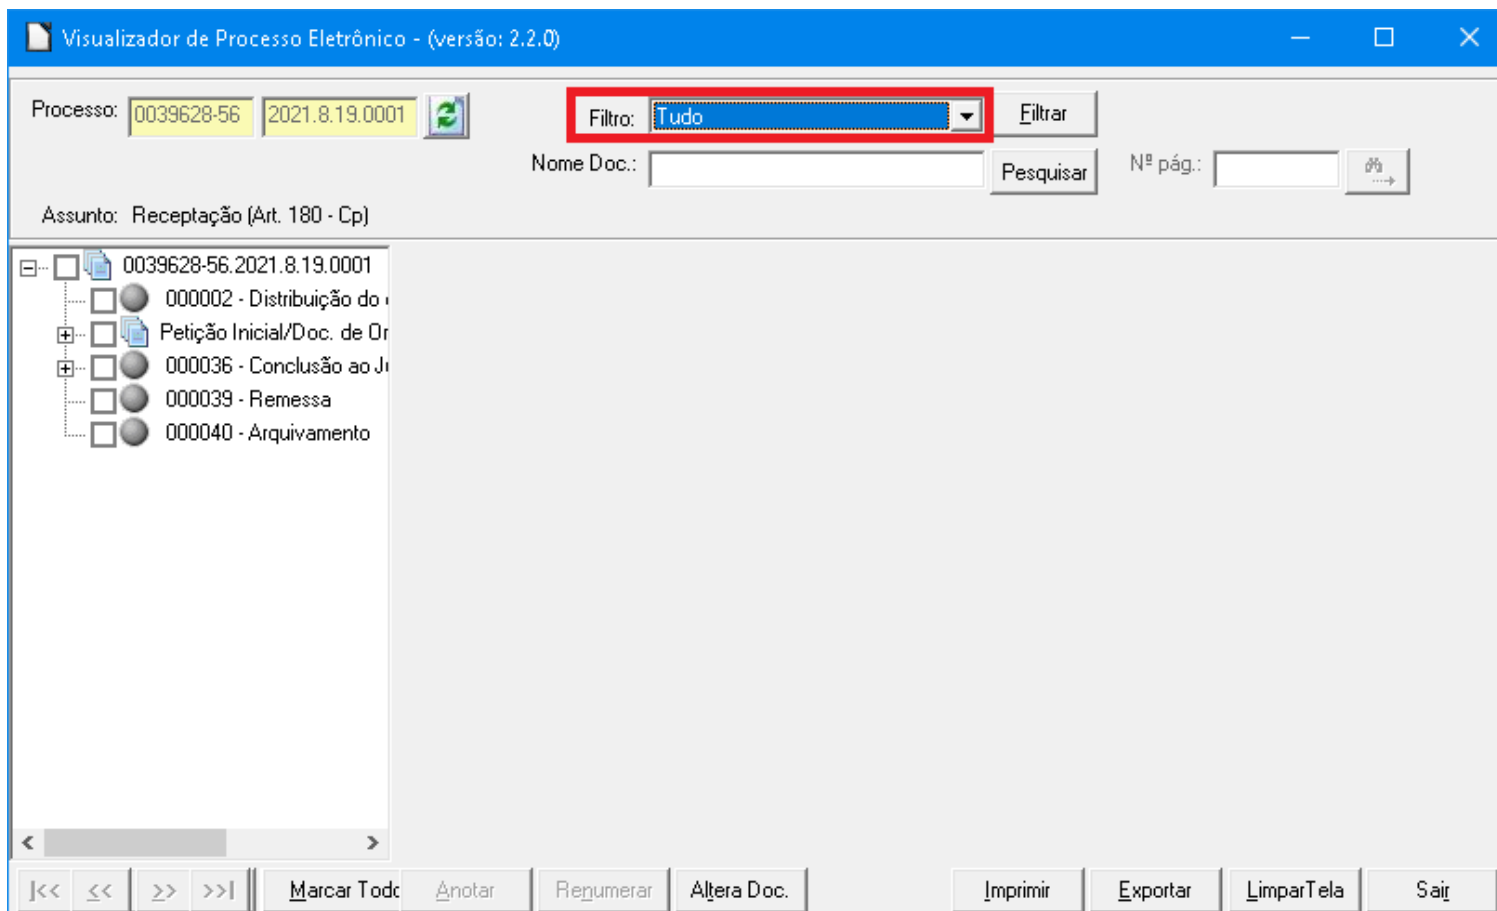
Visualizador de Processo Eletrônico - (versão: 2.2.0)

Processo: 0039628-56 2021.8.19.0001

Filtro: Tudo

Filtrar

Nome Doc.:

Pesquisar

Nº pág.:

Assunto: Recepitação (Art. 180 - Cp)

0039628-56.2021.8.19.0001
000002 - Distribuição do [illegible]
Petição Inicial/Doc. de Or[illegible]
000036 - Conclusão ao J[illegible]
000039 - Remessa
000040 - Arquivamento

|<< << >> >>| Marcar Todo Anotar Renumerar Altera Doc. Imprimir Exportar LimparTela Sair